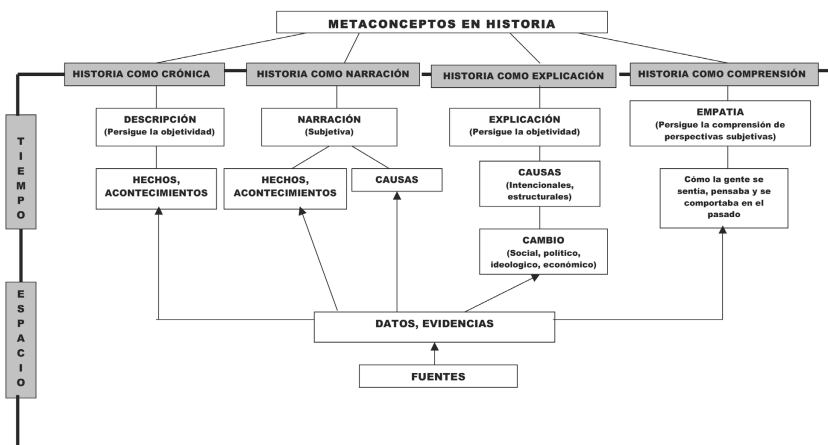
METACONCEPTOS EN HISTORIA

TIEMPO

ESPACIO

HISTORIA COMO CRÓNICA

DESCRIPCIÓN (Persigue la objetividad)

HECHOS, ACONTECIMIENTOS

HISTORIA COMO NARRACIÓN

NARRACIÓN (Subjetiva)

HECHOS, ACONTECIMIENTOS

CAUSAS

HISTORIA COMO EXPLICACIÓN

EXPLICACIÓN (Persigue la objetividad)

CAUSAS (Intencionales, estructurales)

CAMBIO (Social, político, ideologico, económico)

HISTORIA COMO COMPRENSIÓN

EMPATIA (Persigue la comprensión de perspectivas subjetivas)

Cómo la gente se sentía, pensaba y se comportaba en el pasado

DATOS, EVIDENCIAS

FUENTES